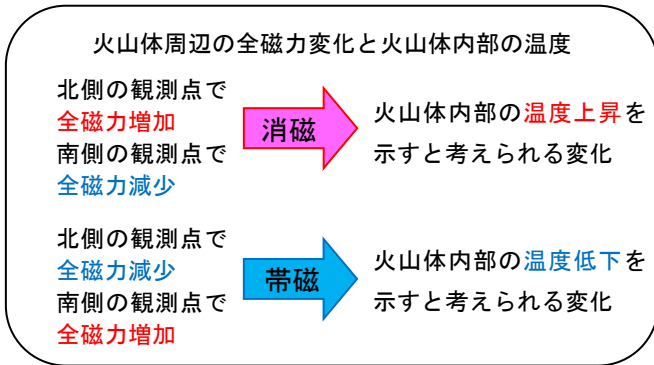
火山体周辺の全磁力変化と火山体内部の温度

北側の観測点で
全磁力増加
南側の観測点で
全磁力減少

消磁

火山体内部の温度上昇を示すと考えられる変化

北側の観測点で
全磁力減少
南側の観測点で
全磁力増加

帯磁

火山体内部の温度低下を示すと考えられる変化